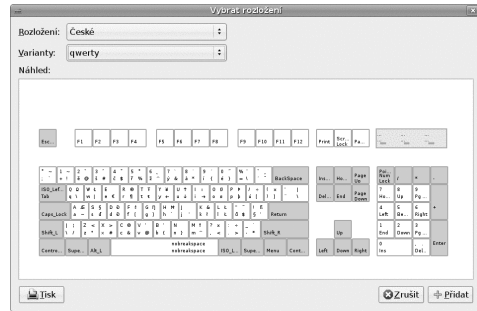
Vybrat rozložení

Rozložení: České

Varianty: qwerty

Náhled:

Esc F1 F2 F3 F4 F5 F6 F7 F8 F9 F10 F11 F12 Print Scr... Lock Pa...

BackSpace Ins... Ho... Page Up Nu... Lock / * -

Tab Del... End Page Down 7 Ho... 8 Up 9 Pg... +

Caps_Lock Return 4 Left 5 6 Right

Shift_L Shift_R Up 1 End 2 Down 3 Pg... Enter

Contro... Supe... Alt_L nobreakspace nobreakspace ISO_L... Supe... Menu Cont... Left Down Right 0 Ins . Del...

Tisk

Zrušit Přidat